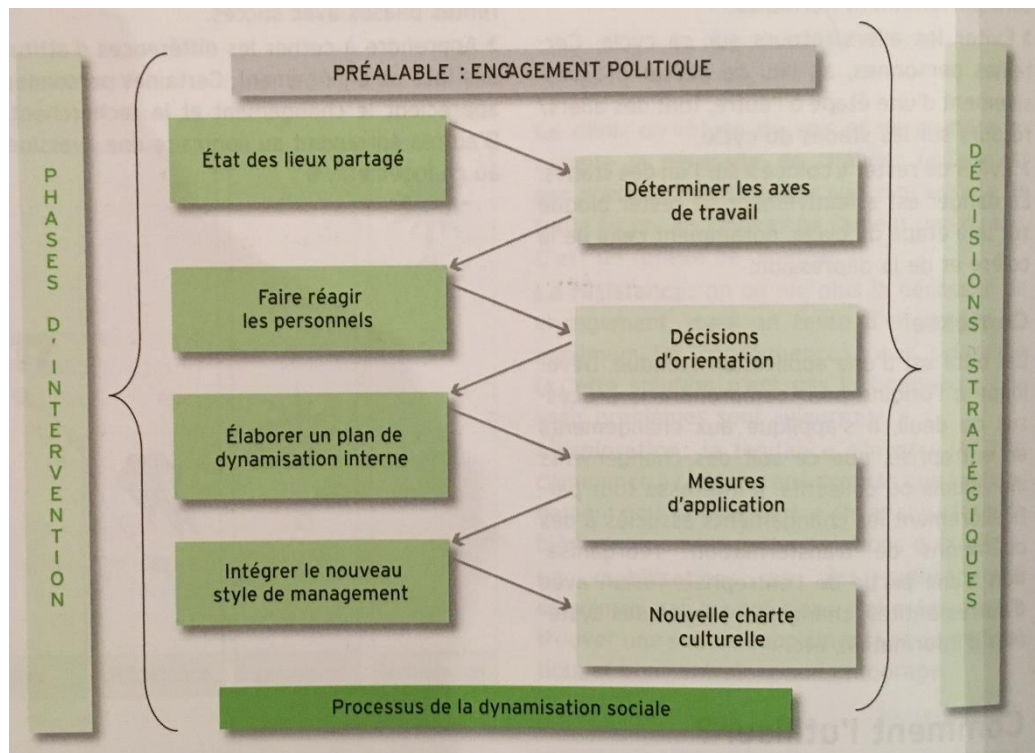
PRÉALABLE : ENGAGEMENT POLITIQUE

PHASES D'INTERVENTION

État des lieux partagé

Déterminer les axes de travail

Faire réagir les personnels

Décisions d'orientation

Élaborer un plan de dynamisation interne

Mesures d'application

Intégrer le nouveau style de management

Nouvelle charte culturelle

DÉCISIONS STRATÉGIQUES

Processus de la dynamisation sociale